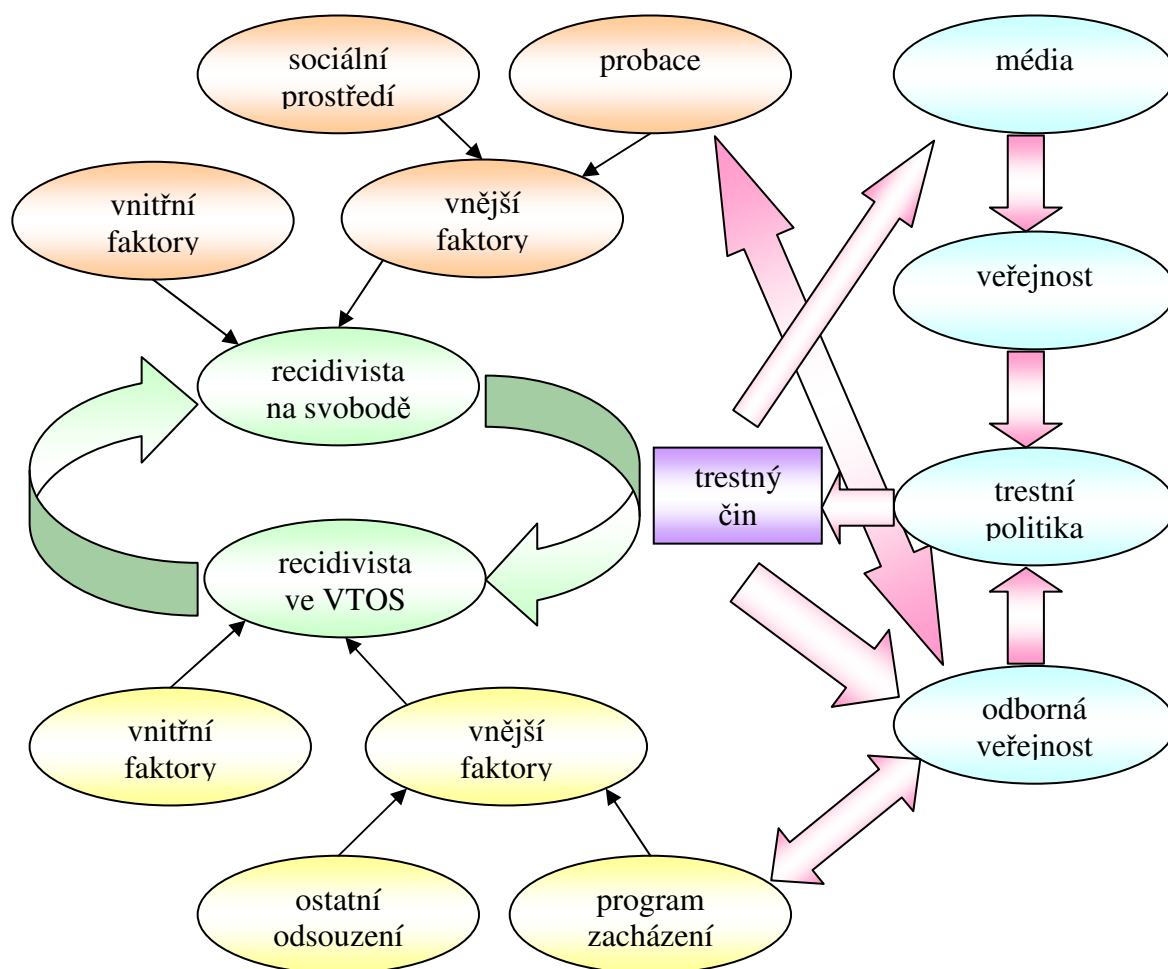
sociální prostředí

probace

média

vnitřní faktory

vnější faktory

veřejnost

recidivista na svobodě

trestný čin

trestní politika

recidivista ve VTOS

odborná veřejnost

vnitřní faktory

vnější faktory

ostatní odsouzení

program zacházení